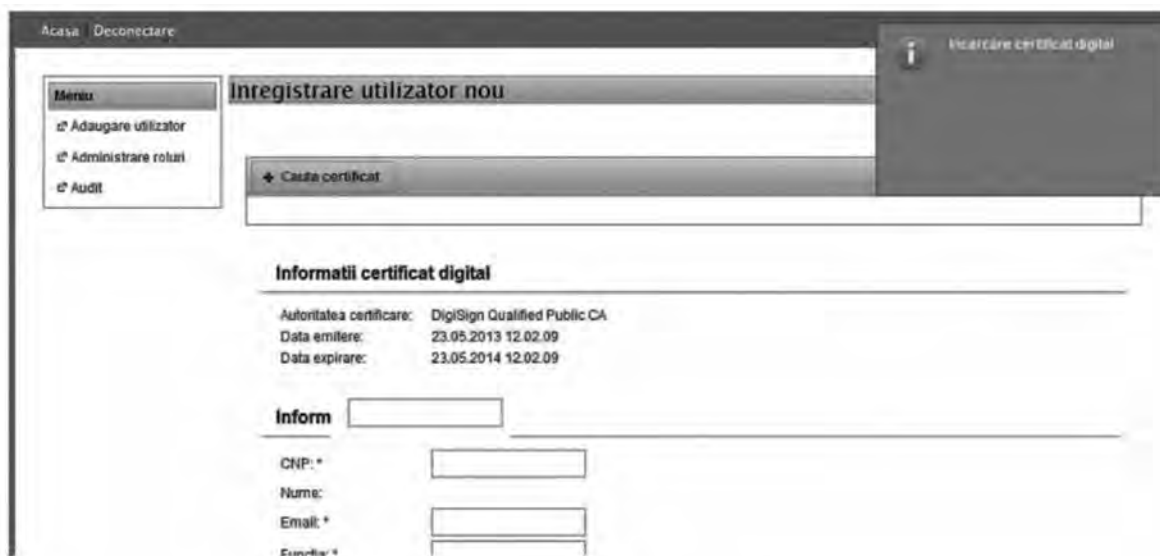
Acasa Deconectare

Incarcare certificat digital

Meniu

Adaugare utilizator

Administrare roluri

Audit

Inregistrare utilizator nou

+ Cauta certificat

Informatii certificat digital

Autoritatea certificare: DigiSign Qualified Public CA
Data emitere: 23.05.2013 12.02.09
Data expirare: 23.05.2014 12.02.09

Inform

CNP: *

Nume:

Email: *

Functia: *